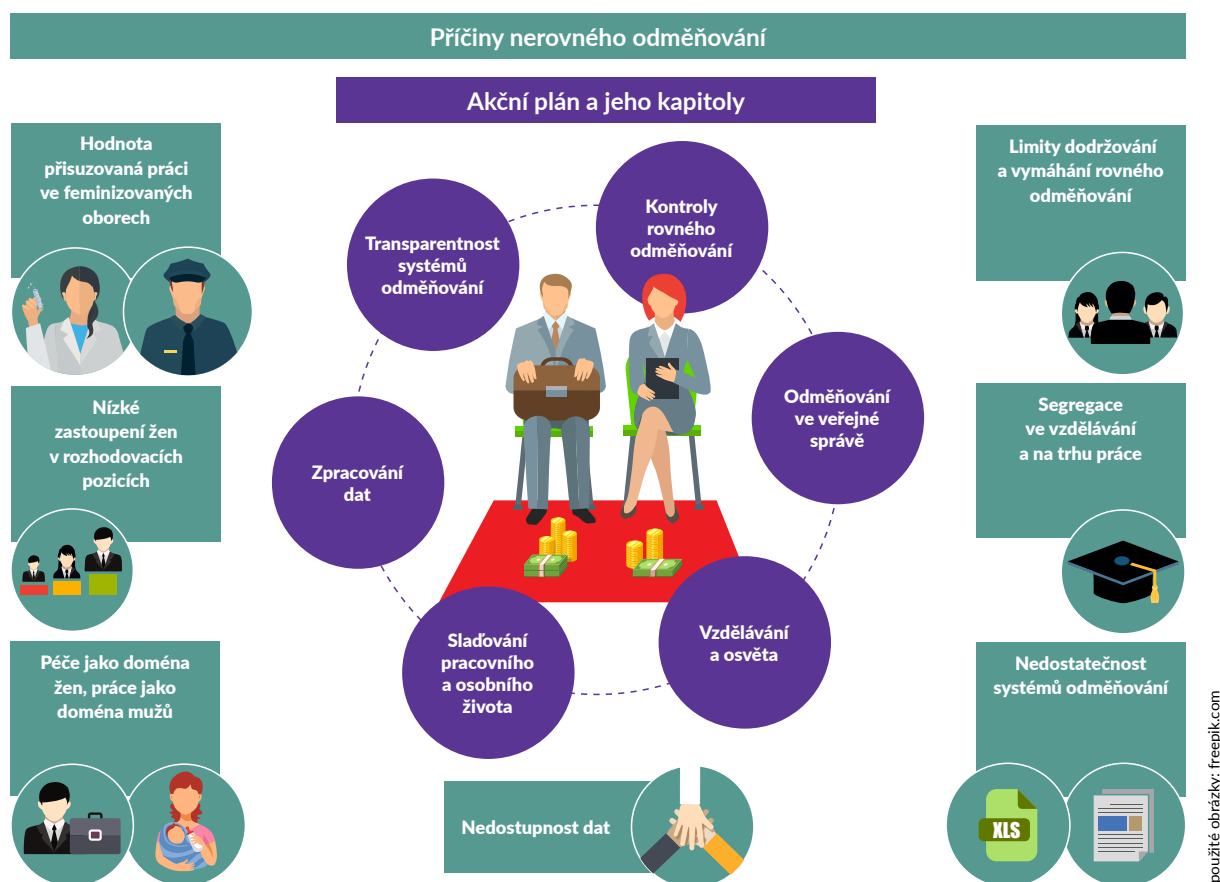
Příčiny nerovného odměňování

Akční plán a jeho kapitoly

Hodnota přisuzovaná práci ve feminizovaných oborech

Nízké zastoupení žen v rozhodovacích pozicích

Péče jako doména žen, práce jako doména mužů

Transparentnost systémů odměňování

Kontroly rovného odměňování

Odměňování ve veřejné správě

Zpracování dat

Slaďování pracovního a osobního života

Vzdělávání a osvěta

Nedostupnost dat

Limity dodržování a vymáhání rovného odměňování

Segregace ve vzdělávání a na trhu práce

Nedostatečnost systémů odměňování

XLS

použité obrázky: freepik.com